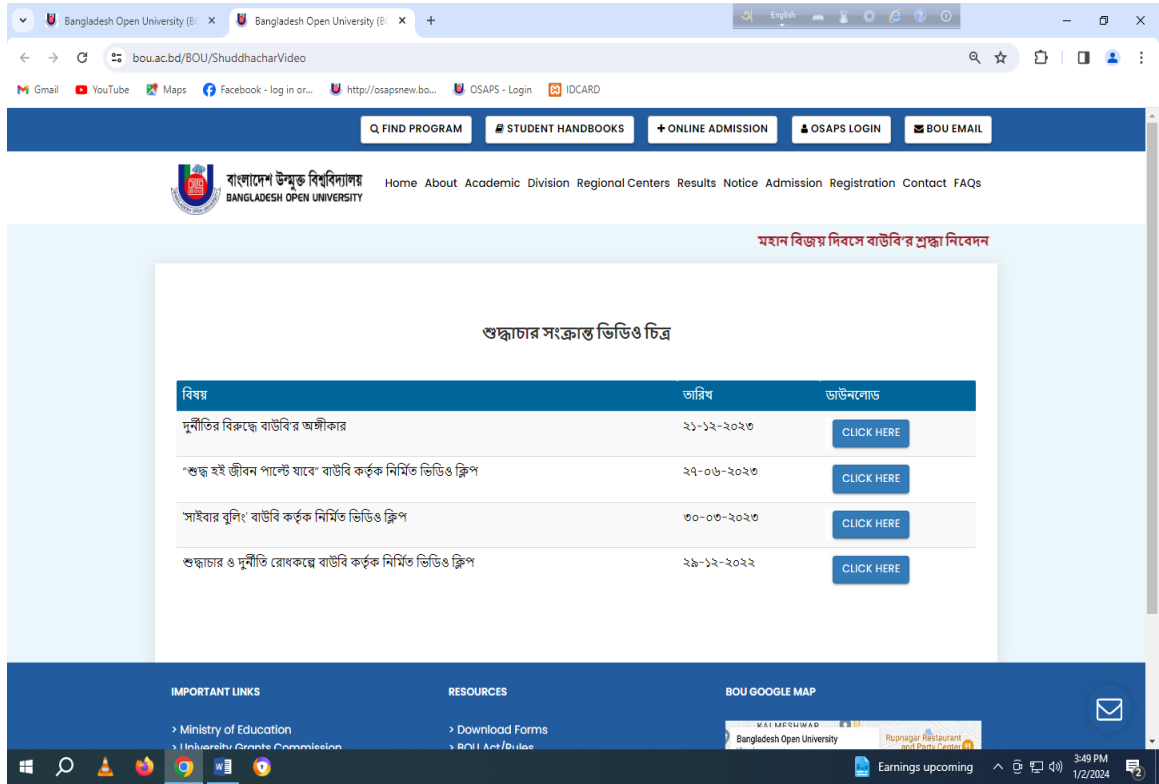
Bangladesh Open University (B ×
Bangladesh Open University (B ×
+
English
bou.ac.bd/BOU/ShuddhacharVideo
Gmail YouTube Maps Facebook - log in or... http://osapsnew.bo... OSAPS - Login IDCARD

FIND PROGRAM
STUDENT HANDBOOKS
+ ONLINE ADMISSION
OSAPS LOGIN
BOU EMAIL

বাংলাদেশ উন্মুক্ত বিশ্ববিদ্যালয়
BANGLADESH OPEN UNIVERSITY
Home About Academic Division Regional Centers Results Notice Admission Registration Contact FAQs

মহান বিজয় দিবসে বাউবি'র শ্রদ্ধা নিবেদন

শুদ্ধাচার সংক্রান্ত ভিডিও চিত্র

| বিষয় | তারিখ | ডাউনলোড |
|---|---|---|
| দুর্নীতির বিরুদ্ধে বাউবি'র অঙ্গীকার | ২১-১২-২০২৩ | CLICK HERE |
| "শুদ্ধ হই জীবন পাল্টে যাবে" বাউবি কর্তৃক নির্মিত ভিডিও ক্লিপ | ২৭-০৬-২০২৩ | CLICK HERE |
| 'সাইবার বুলিং' বাউবি কর্তৃক নির্মিত ভিডিও ক্লিপ | ৩০-০৩-২০২৩ | CLICK HERE |
| শুদ্ধাচার ও দুর্নীতি রোধকল্পে বাউবি কর্তৃক নির্মিত ভিডিও ক্লিপ | ২৯-১২-২০২২ | CLICK HERE |

IMPORTANT LINKS
> Ministry of Education
> University Grants Commission
RESOURCES
> Download Forms
> BOU Act/Rules
BOU GOOGLE MAP
KALMESHWAR
Bangladesh Open University
Rupnagar Restaurant and Party Center

Earnings upcoming
3:49 PM
1/2/2024